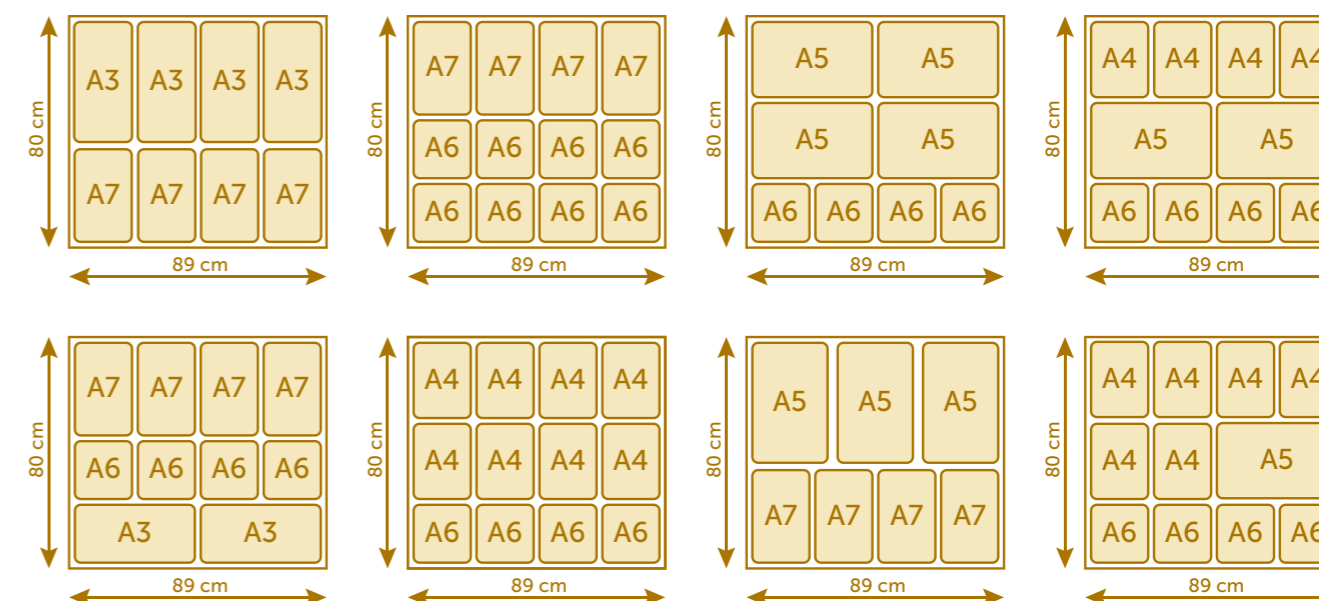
80 cm
A3 A3 A3 A3
A7 A7 A7 A7
89 cm

80 cm
A7 A7 A7 A7
A6 A6 A6 A6
A6 A6 A6 A6
89 cm

80 cm
A5 A5
A5 A5
A6 A6 A6 A6
89 cm

80 cm
A4 A4 A4 A4
A5 A5
A6 A6 A6 A6
89 cm

80 cm
A7 A7 A7 A7
A6 A6 A6 A6
A3 A3
89 cm

80 cm
A4 A4 A4 A4
A4 A4 A4 A4
A6 A6 A6 A6
89 cm

80 cm
A5 A5 A5
A7 A7 A7 A7
89 cm

80 cm
A4 A4 A4 A4
A4 A4 A5
A6 A6 A6 A6
89 cm